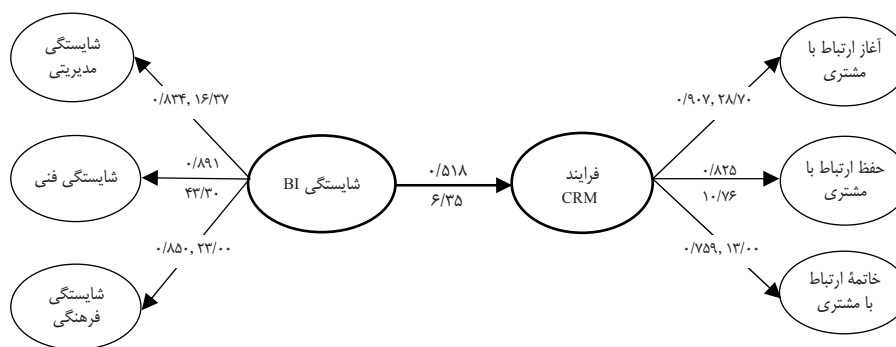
شایستگی مدیریتی

۰/۸۳۴, ۱۶/۳۷

شایستگی فنی

۰/۸۹۱
۴۳/۳۰

شایستگی BI

۰/۸۵۰, ۲۳/۰۰

شایستگی فرهنگی

۰/۵۱۸
۶/۳۵

فرایند CRM

آغاز ارتباط با مشتری

۰/۹۰۷, ۲۸/۷۰

حفظ ارتباط با مشتری

۰/۸۲۵
۱۰/۷۶

۰/۷۵۹, ۱۳/۰۰

خاتمهٔ ارتباط با مشتری